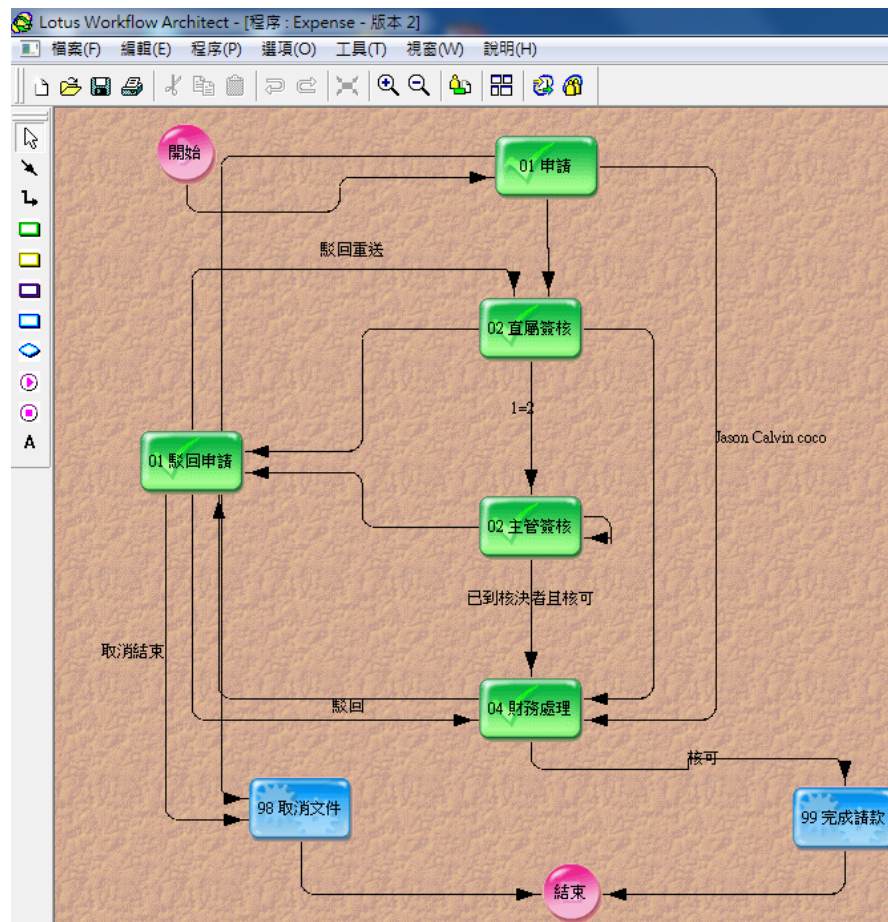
Lotus Workflow Architect - [程序 : Expense - 版本 2]

檔案(F) 編輯(E) 程序(P) 選項(O) 工具(T) 視窗(W) 說明(H)

A

開始

01 申請

駁回重送

02 直屬簽核

1=2

Jason Calvin coco

01 駁回申請

02 主管簽核

已到核決者且核可

取消結束

駁回

04 財務處理

核可

98 取消文件

99 完成請款

結束